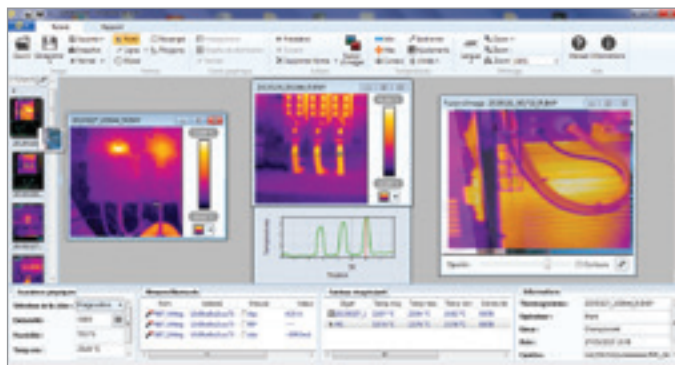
Accueil
Rapport
Ouvrir
Enregistrer
Importer
Exporter
Palette
Point
Ligne
Rectangle
Polygone
Ellipse
Histogramme
Graphe de distribution
Palette
Ajouter
Supprimer
Équivalent
Unité
Zoom
Manuel
Informations
Aide
Température
Position
Opacité
Fenêtres
Paramètres physiques
Mesures/Marqueurs
Informations
Émissivité
Réflectivité
Température
Opérateur
Lieu
Date
Caméra
Tableau magnétique
Nom
Objet
Valeur
Emplacement
Temp moy
Temp max
Temp min
Ecart-type
Thermogramme
Entreprise